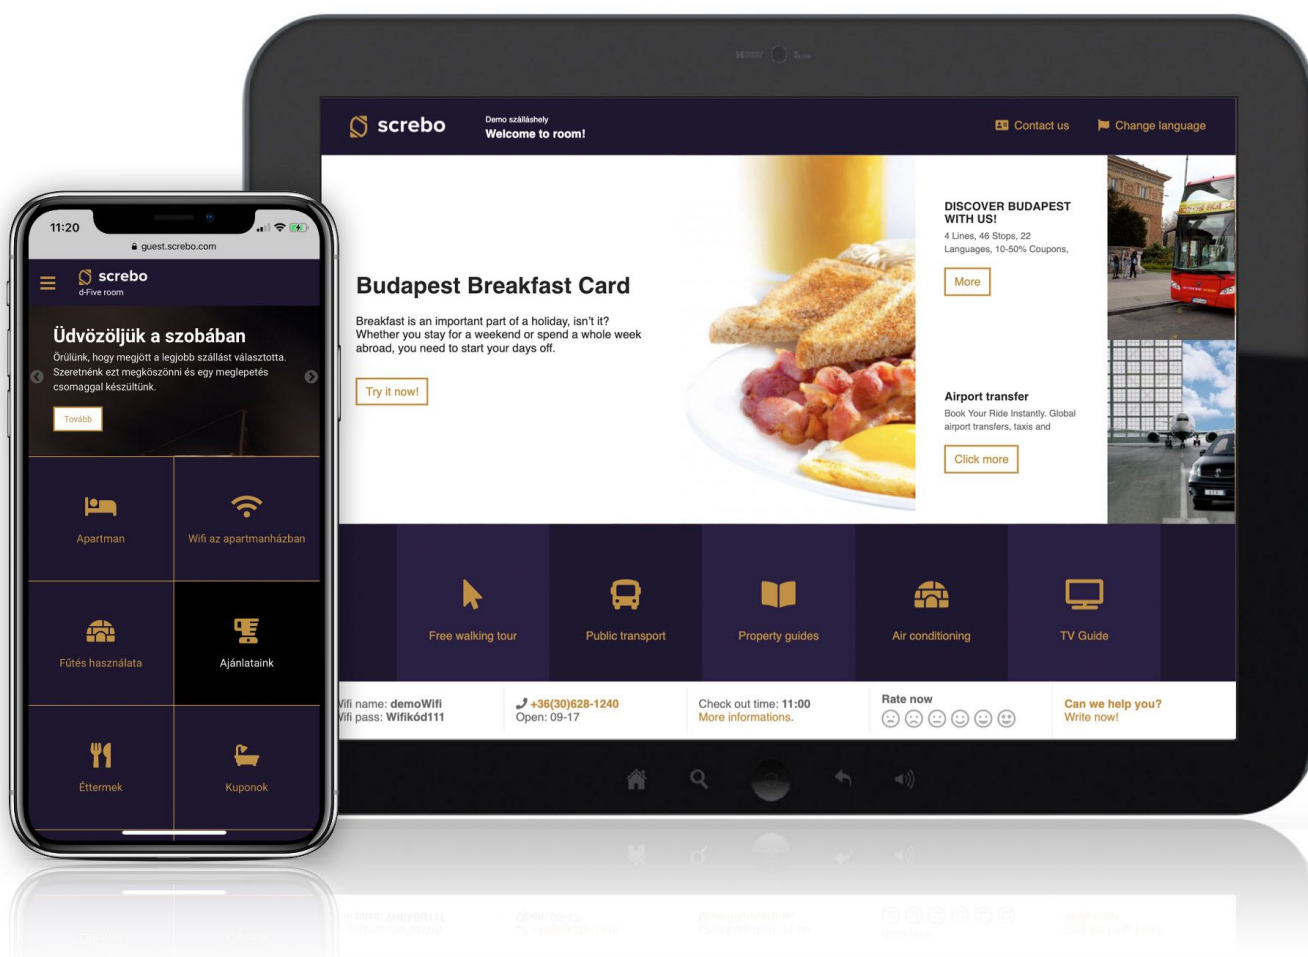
screbo

Demo szálláshely
Welcome to room!

Contact us

Change language

Budapest Breakfast Card

Breakfast is an important part of a holiday, isn't it? Whether you stay for a weekend or spend a whole week abroad, you need to start your days off.

Try it now!

DISCOVER BUDAPEST WITH US!
4 Lines, 46 Stops, 22 Languages, 10-50% Coupons,

More

Airport transfer
Book Your Ride Instantly. Global airport transfers, taxis and

Click more

Free walking tour

Public transport

Property guides

Air conditioning

TV Guide

Wifi name: demoWifi
Wifi pass: Wifikód111

+36(30)628-1240
Open: 09-17

Check out time: 11:00
More informations.

Rate now

Can we help you?
Write now!

11:20

guest.screbo.com

screbo
d-Five room

Üdvözöljük a szobában

Örülünk, hogy megjött a legjobb szállást választotta. Szeretnénk ezt megköszönni és egy meglepetés csomaggal készültünk.

Tovább

Apartman

Wifi az apartmanházban

Fűtés használata

Ajánlataink

Éttermek

Kuponok